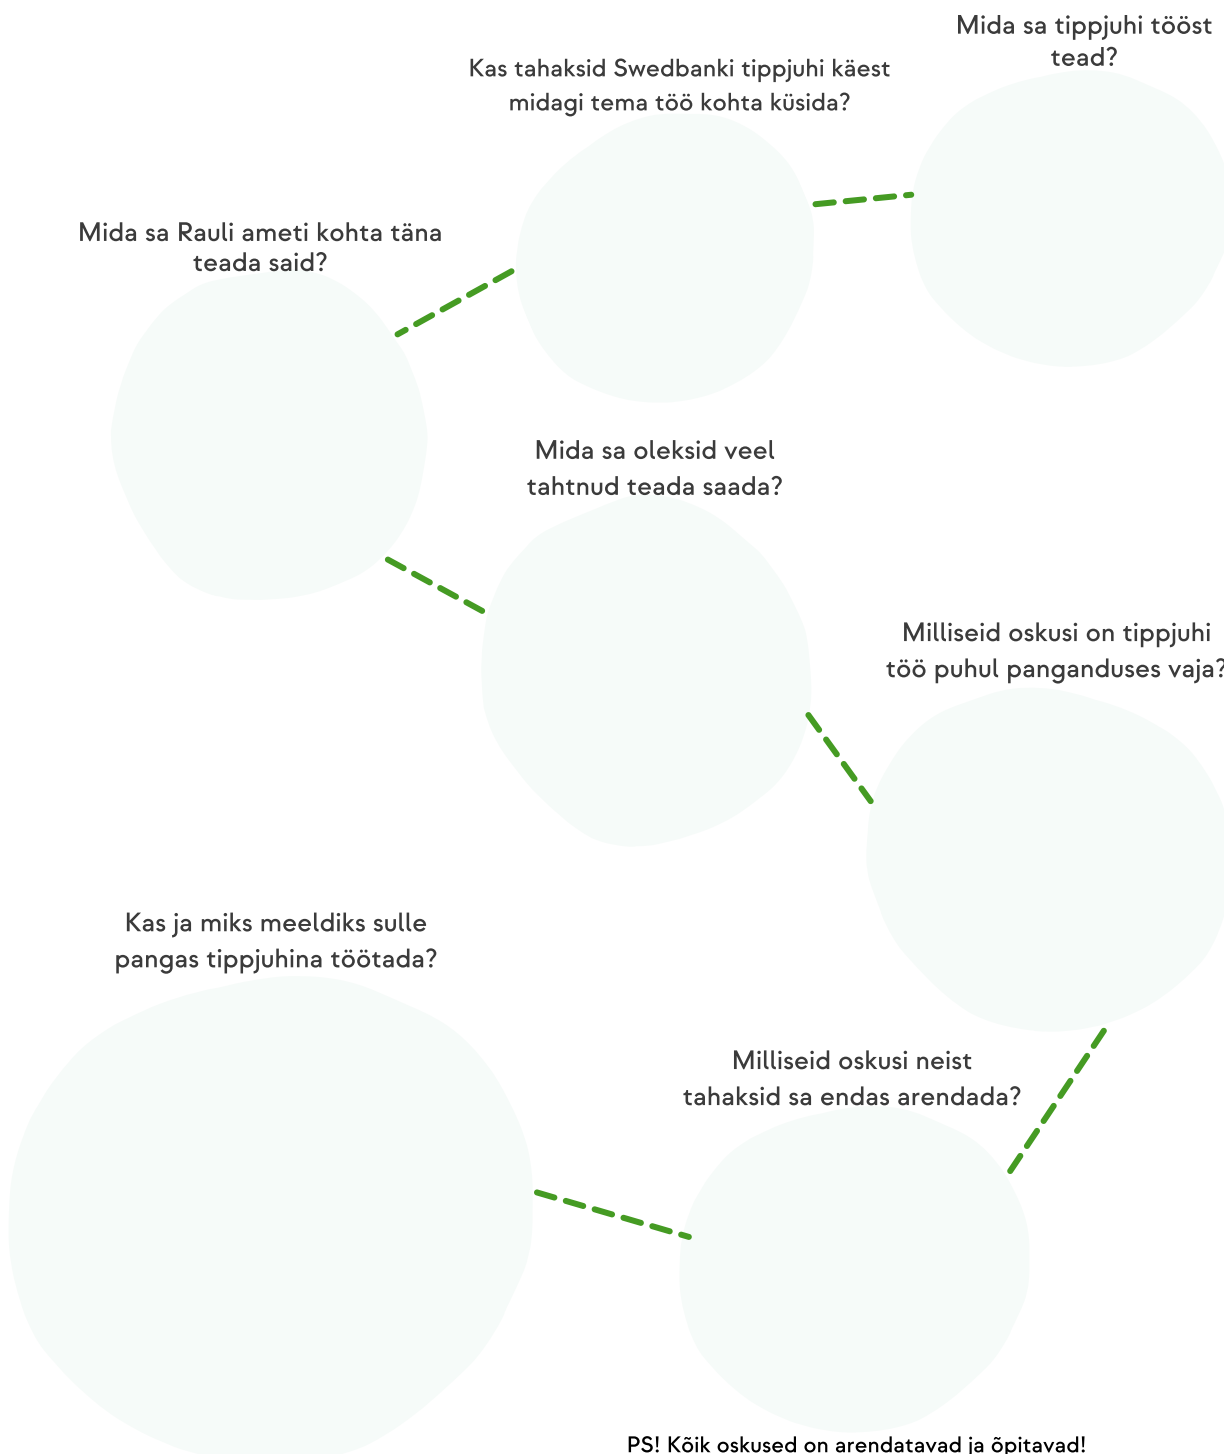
Mida sa tippjuhi tööst tead?

Kas tahaksid Swedbanki tippjuhi käest midagi tema töö kohta küsida?

Mida sa Rauli ameti kohta täna teada said?

Mida sa oleksid veel tahtnud teada saada?

Milliseid oskusi on tippjuhi töö puhul panganduses vaja?

Kas ja miks meeldiks sulle pangas tippjuhina töötada?

Milliseid oskusi neist tahaksid sa endas arendada?

PS! Kõik oskused on arendatavad ja õpitavad!